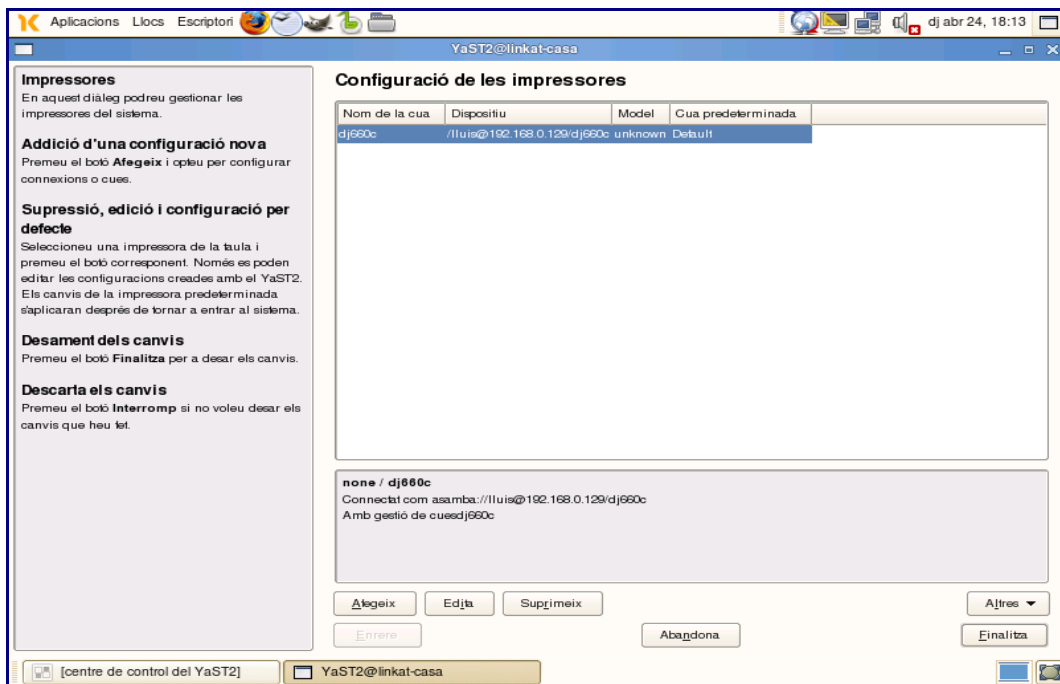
Aplicacions Llocs Escriptori

dj abr 24, 18:13

YaST2@linkat-casa

Impressores
En aquest diàleg podreu gestionar les impressores del sistema.

Addició d'una configuració nova
Premeu el botó Afegeix i opteu per configurar connexions o cues.

Supressió, edició i configuració per defecte
Seleccioneu una impressora de la taula i premeu el botó corresponent. Només es poden editar les configuracions creades amb el YaST2. Els canvis de la impressora predeterminada s'aplicaran després de tornar a entrar al sistema.

Desament dels canvis
Premeu el botó Finalitza per a desar els canvis.

Descarta els canvis
Premeu el botó Interromp si no voleu desar els canvis que heu fet.

Configuració de les impressores

| Nom de la cua | Dispositiu | Model | Cua predeterminada |
|---|---|---|---|
| dj660c | /lluis@192.168.0.129/dj660c | unknown | Default |

none / dj660c
Connectat com asamba://lluis@192.168.0.129/dj660c
Amb gestió de cuesdj660c

Afegeix Edita Suprimeix Altres

Enrere Abandona Finalitza

[centre de control del YaST2] YaST2@linkat-casa